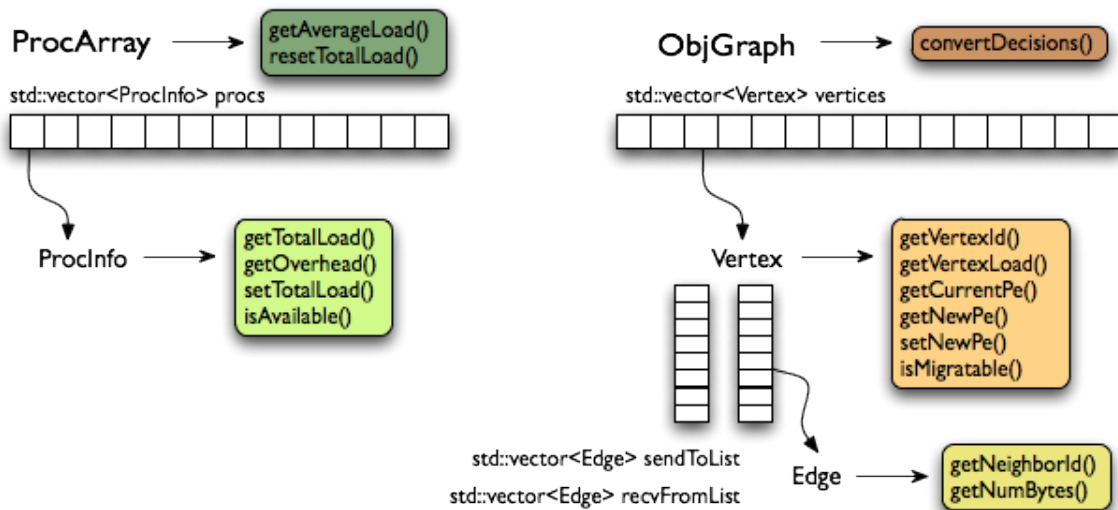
ProcArray

getAverageLoad()
resetTotalLoad()

std::vector<ProcInfo> procs

ProcInfo

getTotalLoad()
getOverhead()
setTotalLoad()
isAvailable()

ObjGraph

convertDecisions()

std::vector<Vertex> vertices

Vertex

getVertexId()
getVertexLoad()
getCurrentPe()
getNewPe()
setNewPe()
isMigratable()

std::vector<Edge> sendToList

std::vector<Edge> recvFromList

Edge

getNeighborId()
getNumBytes()